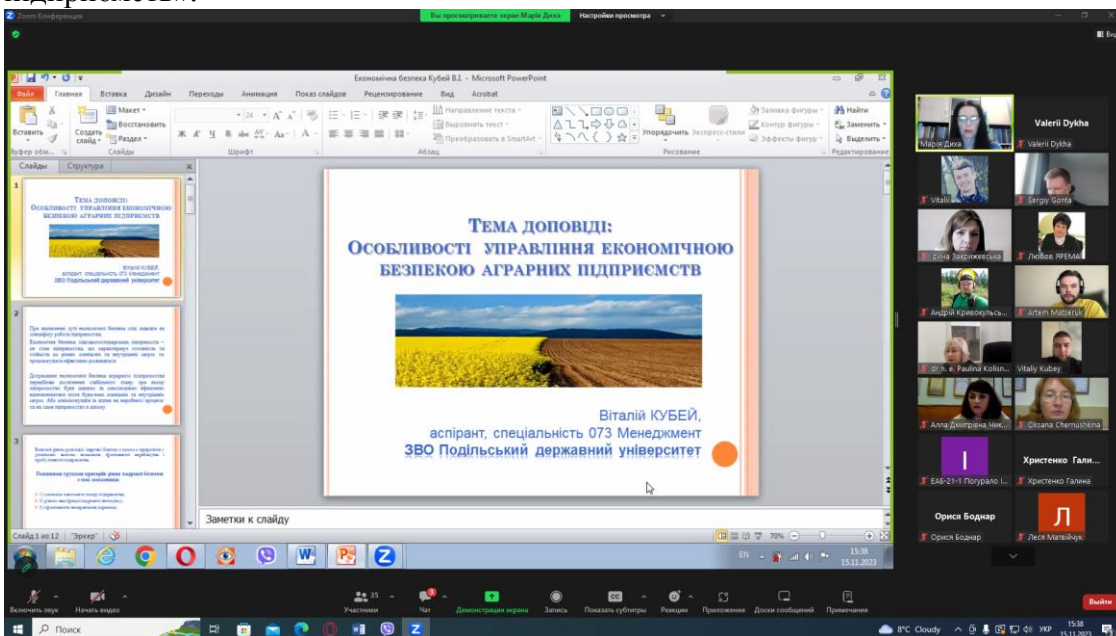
Zoom Конференция

Вы просматриваете экран Марія Дика   Настройки просмотра

Економічна безпека Кубей В.І. - Microsoft PowerPoint

Файл   Главная   Вставка   Дизайн   Переходы   Анимация   Показ слайдов   Рецензирование   Вид   Acrobat

Вставить   Создать слайд   Макет   Восстановить   Раздел   Буфер обм...   Слайды   Шрифт   Абзац   Направление текста   Выровнять текст   Преобразовать в SmartArt   Упорядочить   Экспресс-стили   Заливка фигуры   Контур фигуры   Эффекты фигуры   Рисование   Найти   Заменить   Выделить   Редактирование

Слайды   Структура

ТЕМА ДОПОВІДІ:
ОСОБЛИВОСТІ УПРАВЛІННЯ ЕКОНОМІЧНОЮ БЕЗПЕКОЮ АГРАРНИХ ПІДПРИЄМСТВ

Віталій КУБЕЙ,
аспірант, спеціальність 073 Менеджмент
ЗВО Подільський державний університет

Заметки к слайду

Слайд 1 из 12   "Эркер"   70%

EN   15:38 15.11.2023

Марія Дика   Valerii Dykha   Valerii Dykha   Vitalii   Sergiy Gonta   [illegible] Закрижевська   Любов ЯРЕМА   Андрій Кривокульсь...   Artem Matseruk   gr. n. e. Paulina Kolisn...   Vitaliy Kubey   Алла Дмитрівна Чик...   Oksana Chernushkina   ЕАБ-21-1 Погурало І...   Христенко Гали...   Христенко Галина   Орися Боднар   Орися Боднар   Леся Матвійчук

Включить звук   Начать видео   Участники 35   Чат   Демонстрация экрана   Запись   Показать субтитры   Реакции   Приложение   Доски сообщений   Примечания   Выйти

Поиск   8°C Cloudy   УКР   15:38 15.11.2023